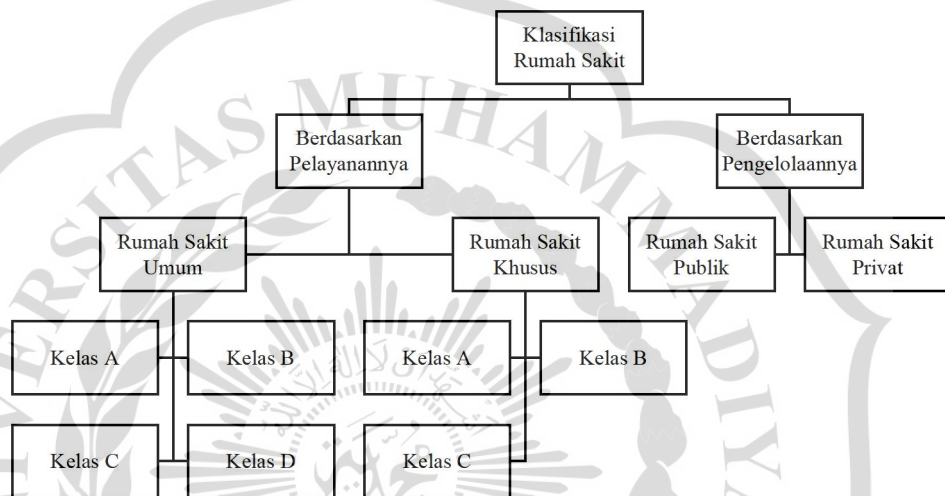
Klasifikasi Rumah Sakit

Berdasarkan Pelayanannya

Berdasarkan Pengelolaannya

Rumah Sakit Umum

Rumah Sakit Khusus

Rumah Sakit Publik

Rumah Sakit Privat

Kelas A

Kelas B

Kelas C

Kelas D

Kelas A

Kelas B

Kelas C